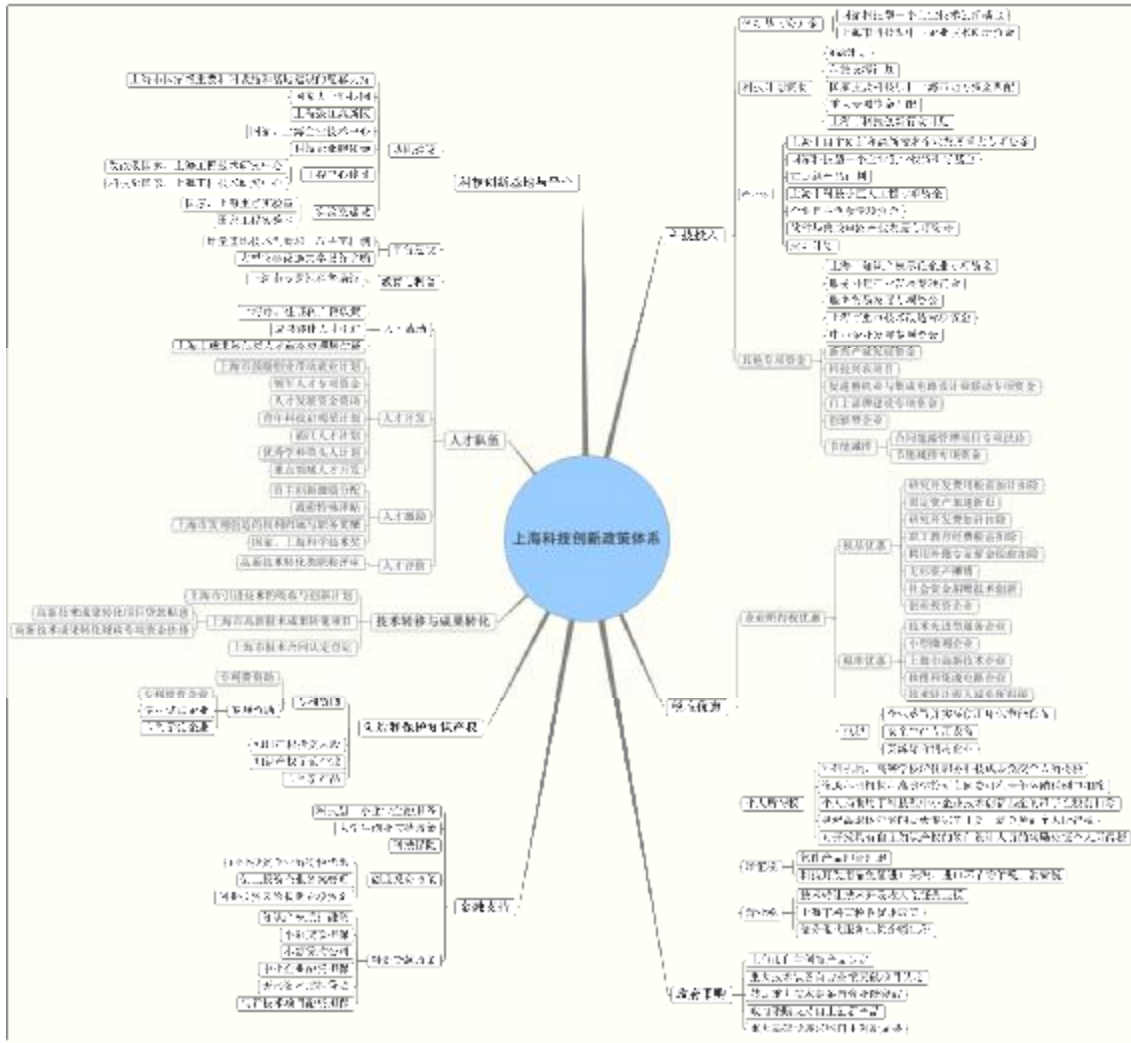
上海科技创新政策体系

科技创新基地与平台

人才队伍

技术转移与成果转化

知识产权保护与技术标准

金融支持

科技投入

税收优惠

政府采购

人才开发
人才激励
人才评价

上海市领军人才开发计划
领军人才专项资金
人才发展资金资助
青年科技启明星计划
浦江人才计划
优秀学科带头人计划
重点领域人才开发

首主创新激励分配
高新特殊津贴
上海市发明创造的科技创新与服务奖励
国家、上海市科学技术奖
高新技术转化类职称评审

上海市引进技术的吸收与创新计划
上海市高新技术成果转化项目
高新技术成果转化项目贷款贴息
高新技术成果转化项目专项资金扶持
上海市技术合同认定登记

专利资助
专利管理
专利预警
技术标准

研究开发费用税前加计扣除
固定资产加速折旧
研究开发费税前扣除
职工教育经费税前扣除
科技开发专项资金税前扣除
无形资产摊销
社会资金捐赠技术创新
创业投资企业

税率优惠
技术先进型服务企业
小型微利企业
上海市高新技术企业
软件和集成电路企业
技术转让收入减免所得税

政策性优惠
减免税

首个政府采购
首台套
首购首用

个人所得税
创新基地
自主创新产品
专项资金

科技信贷
创业投资
科技保险
融资担保

节能减排
节能减排专项资金

自主创新产品认定
高新技术企业认定
自主创新产品政府采购